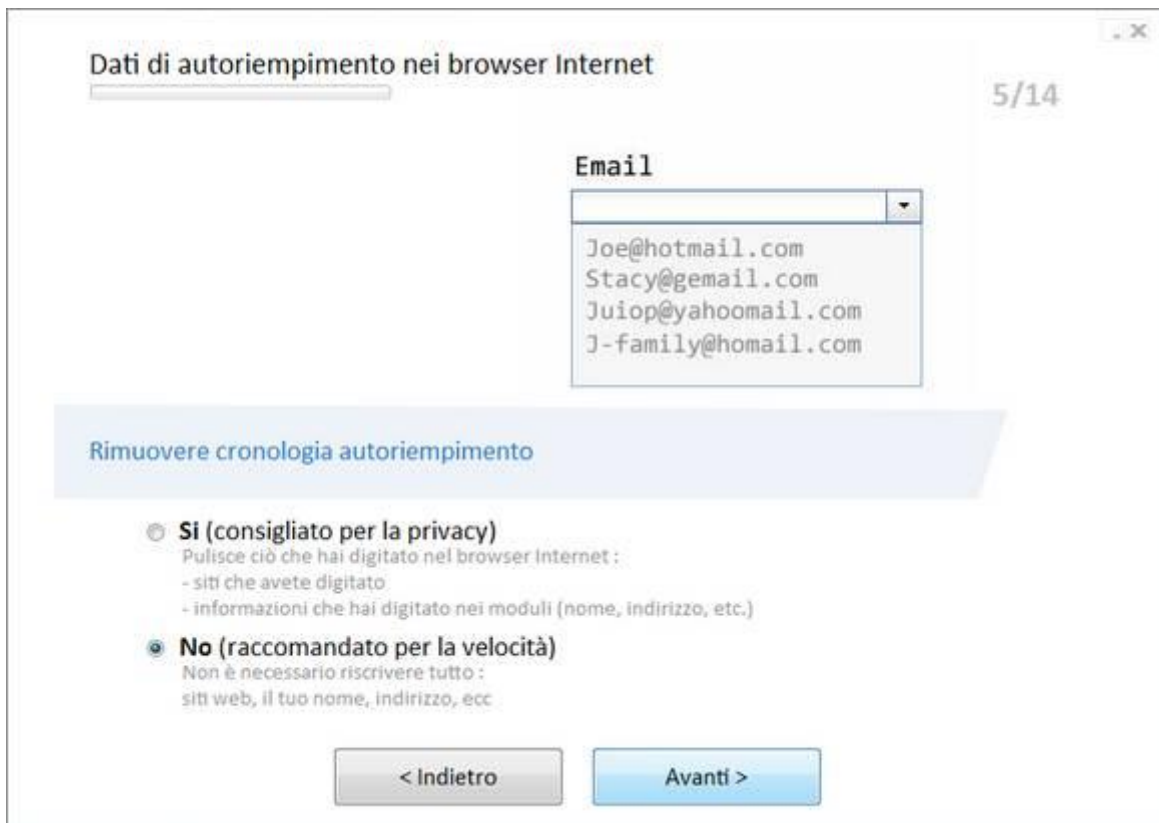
- x

Dati di autoriempimento nei browser Internet

5/14

Email

Joe@hotmail.com
Stacy@gemail.com
Juiop@yahoomail.com
J-family@homail.com

Rimuovere cronologia autoriempimento

Si (consigliato per la privacy)
Pulisce ciò che hai digitato nel browser Internet :
- siti che avete digitato
- informazioni che hai digitato nei moduli (nome, indirizzo, etc.)

No (raccomandato per la velocità)
Non è necessario riscrivere tutto :
siti web, il tuo nome, indirizzo, ecc

< Indietro

Avanti >